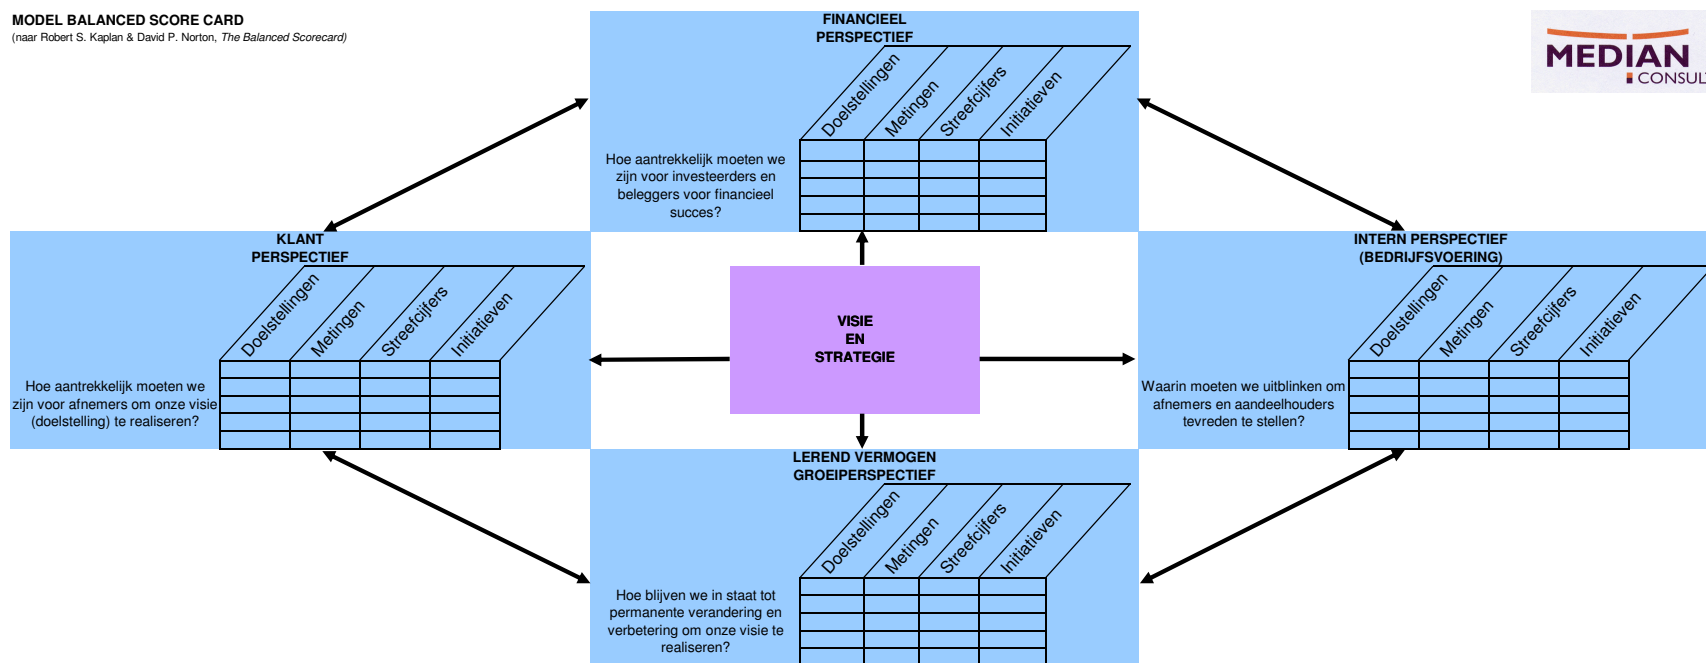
MODEL BALANCED SCORE CARD
(naar Robert S. Kaplan & David P. Norton, *The Balanced Scorecard*)

MEDIAN CONSUL

FINANCIEEL PERSPECTIEF

Doelstellingen Metingen Streefcijfers Initiatieven

Hoe aantrekkelijk moeten we zijn voor investeerders en beleggers voor financieel succes?

KLANT PERSPECTIEF

Doelstellingen Metingen Streefcijfers Initiatieven

Hoe aantrekkelijk moeten we zijn voor afnemers om onze visie (doelstelling) te realiseren?

VISIE EN STRATEGIE

INTERN PERSPECTIEF (BEDRIJFSVOERING)

Doelstellingen Metingen Streefcijfers Initiatieven

Waarin moeten we uitblinken om afnemers en aandeelhouders tevreden te stellen?

LEREND VERMOGEN GROEIPERSPECTIEF

Doelstellingen Metingen Streefcijfers Initiatieven

Hoe blijven we in staat tot permanente verandering en verbetering om onze visie te realiseren?